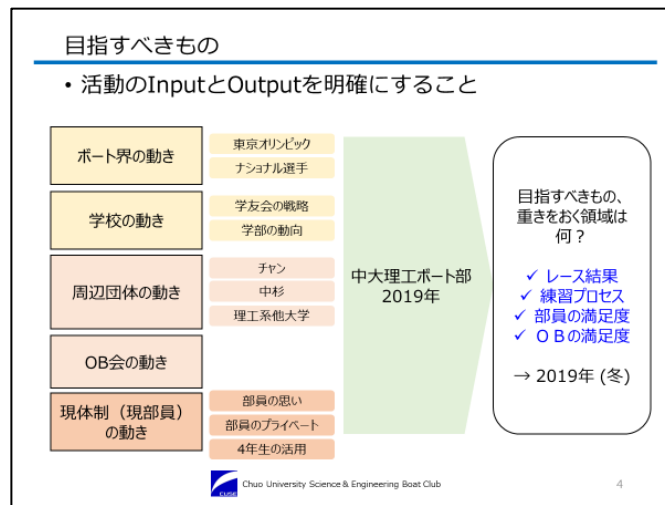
目指すべきもの

• 活動のInputとOutputを明確にすること

ボート界の動き
東京オリンピック
ナショナル選手

学校の動き
学友会の戦略
学部の動向

周辺団体の動き
チャン
中杉
理工系他大学

OB会の動き

現体制（現部員）の動き
部員の思い
部員のプライベート
4年生の活用

中大理工ボート部
2019年

目指すべきもの、重きをおく領域は何？

✓ レース結果
✓ 練習プロセス
✓ 部員の満足度
✓ ＯＢの満足度

→ 2019年 (冬)

CUSE Chuo University Science & Engineering Boat Club

4